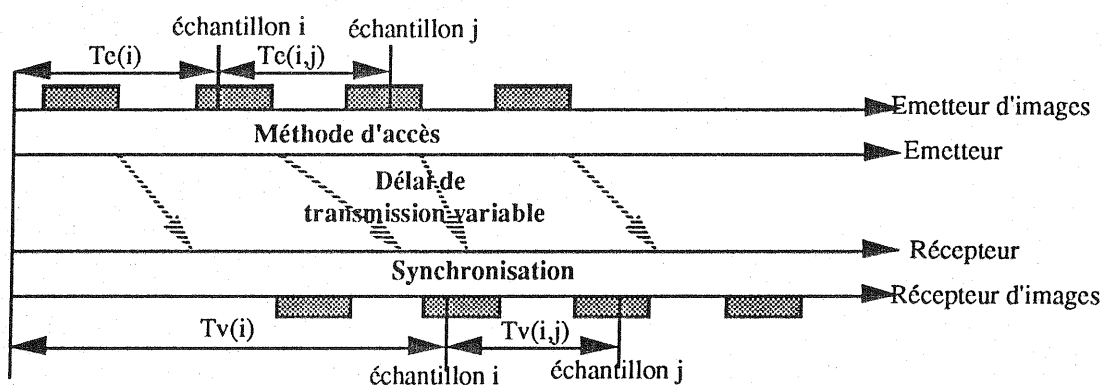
échantillon i
échantillon j
Te(i)
Te(i,j)
Emetteur d'images
Méthode d'accès
Emetteur
Délai de transmission variable
Récepteur
Synchronisation
Récepteur d'images
Tv(i)
Tv(i,j)
échantillon i
échantillon j